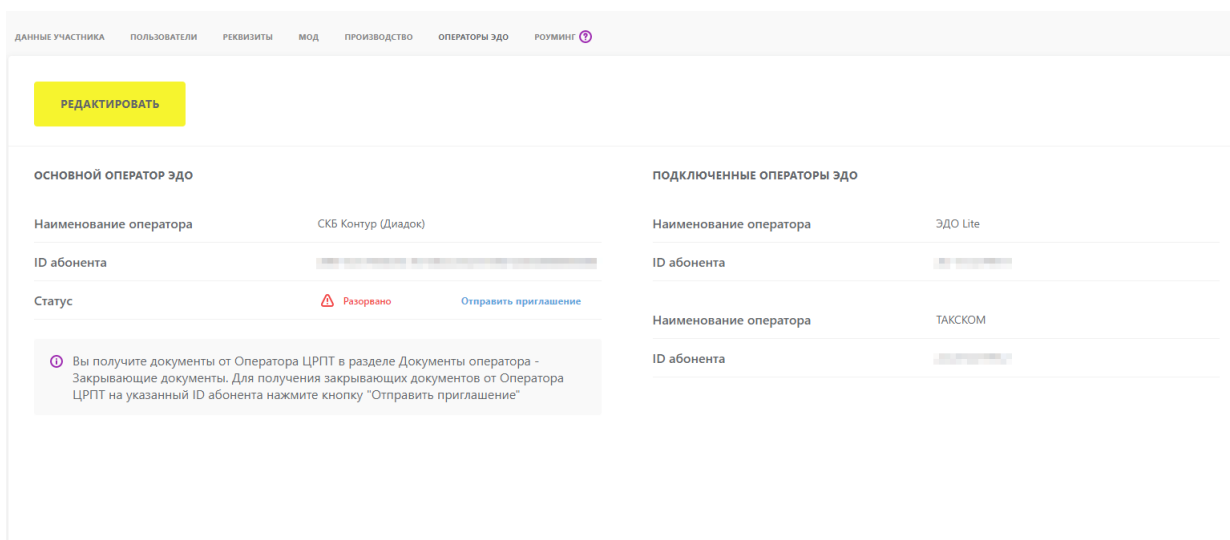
ДАННЫЕ УЧАСТНИКА ПОЛЬЗОВАТЕЛИ РЕКВИЗИТЫ МОД ПРОИЗВОДСТВО ОПЕРАТОРЫ ЭДО РОУМИНГ ?

РЕДАКТИРОВАТЬ

ОСНОВНОЙ ОПЕРАТОР ЭДО

Наименование оператора СКБ Контур (Диадок)

ID абонента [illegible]

Статус Разорвано Отправить приглашение

Вы получите документы от Оператора ЦРПТ в разделе Документы оператора - Закрывающие документы. Для получения закрывающих документов от Оператора ЦРПТ на указанный ID абонента нажмите кнопку "Отправить приглашение"

ПОДКЛЮЧЕННЫЕ ОПЕРАТОРЫ ЭДО

Наименование оператора ЭДО Lite

ID абонента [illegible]

Наименование оператора ТАКСКОМ

ID абонента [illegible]